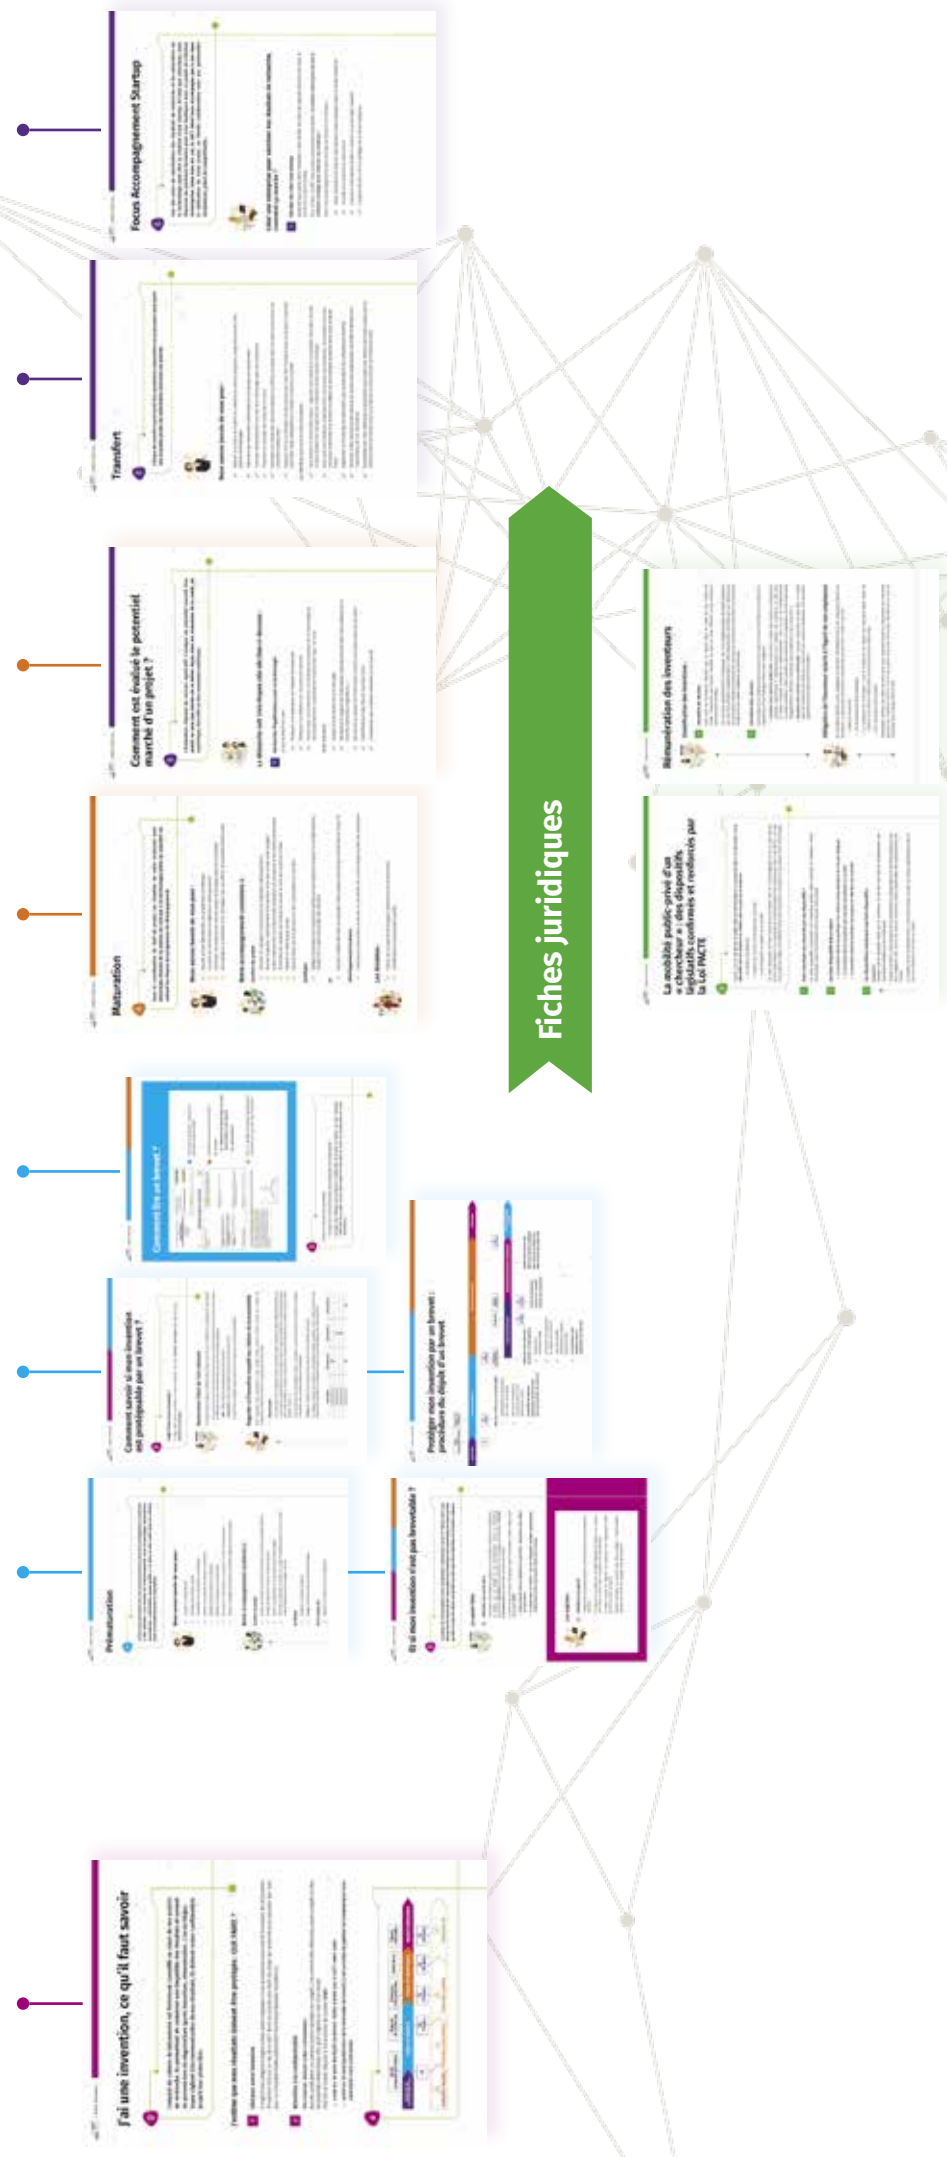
Focus Accompagnement Startup

Transfert

Comment est évalué le potentiel marché d'un projet ?

Maturation

Comment lire un brevet ?

Comment savoir si mon invention est protégeable par un brevet ?

Protéger mon invention par un brevet : procédure de dépôt d'un brevet

Prématuration

Et si mon invention n'est pas brevetable ?

Fiches juridiques

Rémunération des inventeurs

La mobilité public-privé d'un « chercheur » : des dispositifs législatifs confirmés et renforcés par la Loi PACTE

J'ai une invention, ce qu'il faut savoir